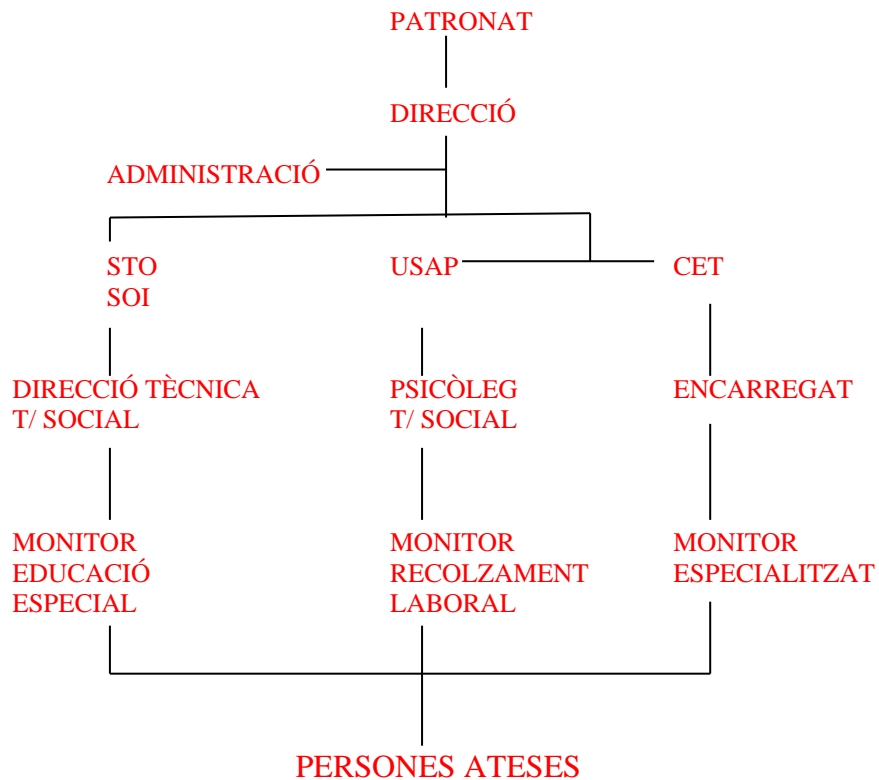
PATRONAT

DIRECCIÓ

ADMINISTRACIÓ

STO
SOI

USAP

CET

DIRECCIÓ TÈCNICA
T/ SOCIAL

PSICÒLEG
T/ SOCIAL

ENCARREGAT

MONITOR
EDUCACIÓ
ESPECIAL

MONITOR
RECOLZAMENT
LABORAL

MONITOR
ESPECIALITZAT

PERSONES ATESES